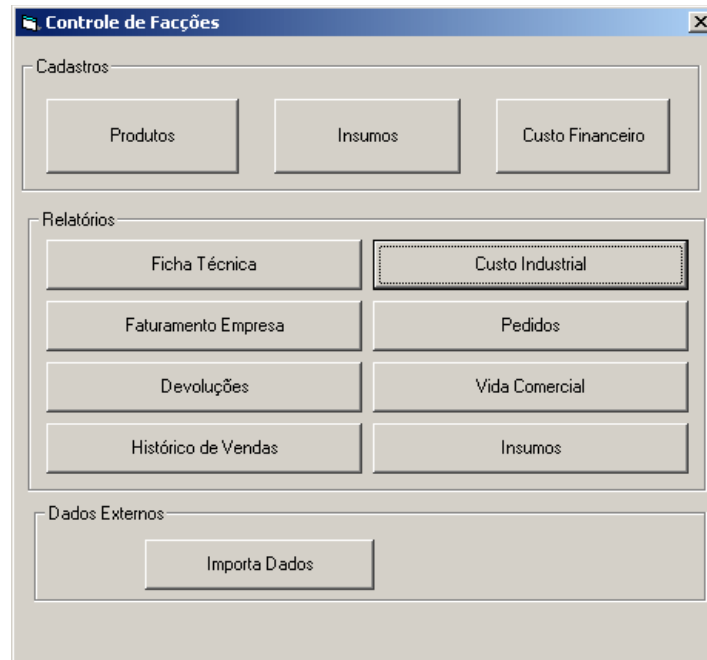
Controle de Facções

Cadastros

Produtos

Insumos

Custo Financeiro

Relatórios

Ficha Técnica

Custo Industrial

Faturamento Empresa

Pedidos

Devoluções

Vida Comercial

Histórico de Vendas

Insumos

Dados Externos

Importa Dados